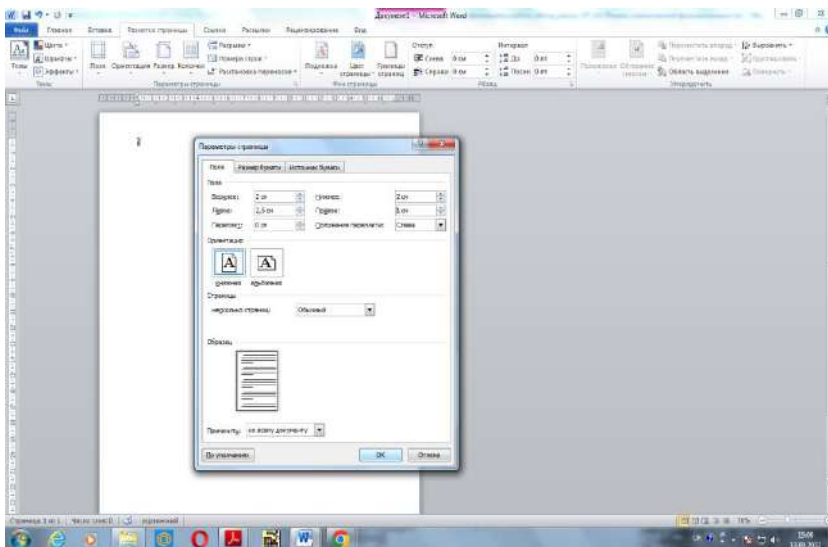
Документ1 - Microsoft Word

Файл Главная Вставка Разметка страницы Ссылки Рассылки Рецензирование Вид

Цвета Шрифты Эффекты Темы Поля Ориентация Размер Колонки Разрывы Номера строк Расстановка переносов Параметры страницы Подложка Цвет страницы Границы страниц Фон страницы Отступ Слева 0 см Справа 0 см Интервал До 0 пт После 0 пт Абзац Положение Обтекание текстом Переместить вперед Переместить назад Область выделения Выровнять Группировать Повернуть Упорядочить

Параметры страницы

Поля Размер бумаги Источник бумаги

Поля

Верхнее: 2 см Нижнее: 2 см

Левое: 2,5 см Правое: 1 см

Переплет: 0 см Положение переплета: Слева

Ориентация

книжная альбомная

Страницы

несколько страниц: Обычный

Образец

Применить: ко всему документу

По умолчанию OK Отмена

Страница: 1 из 1 Число слов: 0 русский

70%

15:06